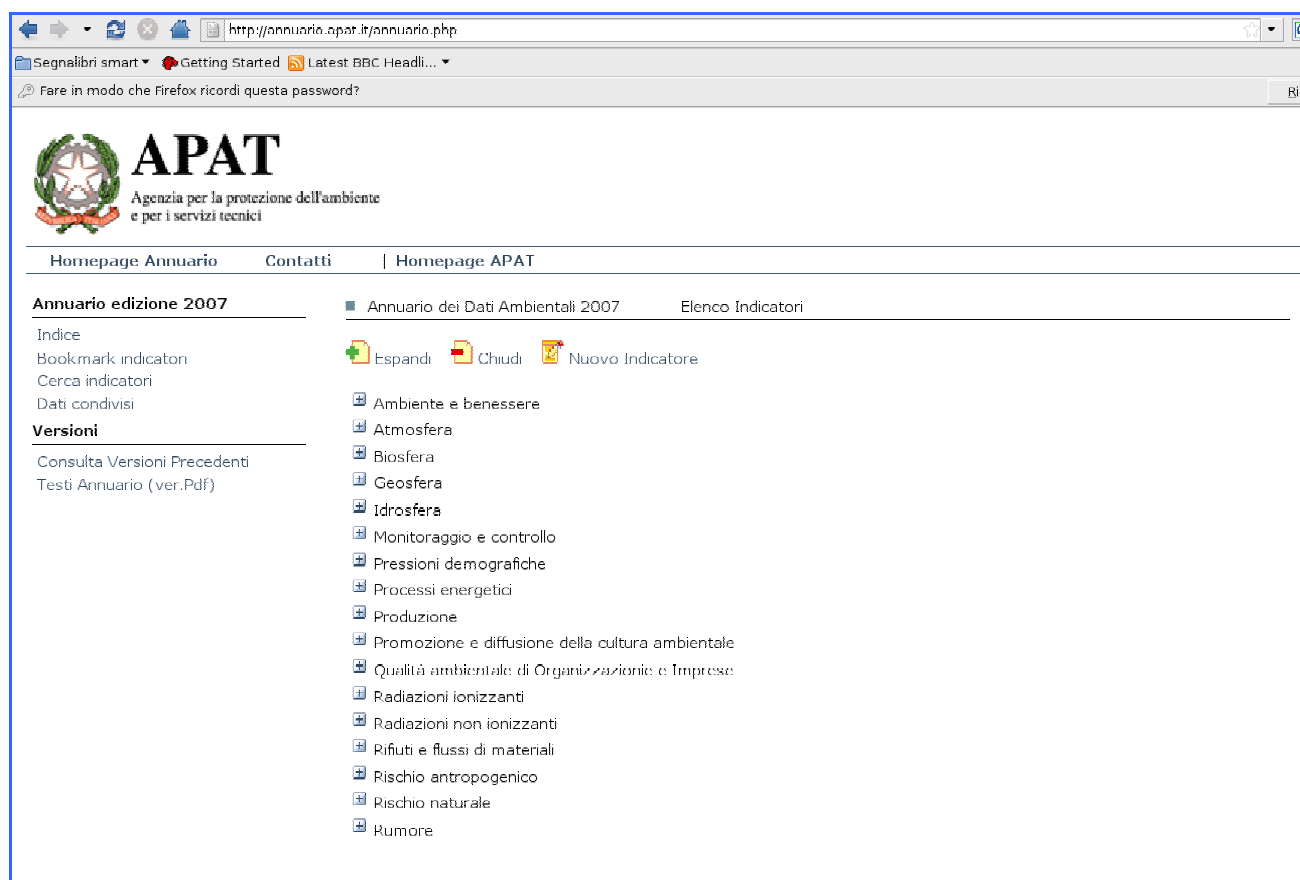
http://annuario.apat.it/annuario.php

Segnalibri smart ▾ Getting Started Latest BBC Headli... ▾

Fare in modo che Firefox ricordi questa password?

Ri

APAT
Agenzia per la protezione dell'ambiente e per i servizi tecnici

Homepage Annuario Contatti | Homepage APAT

Annuario edizione 2007
Indice
Bookmark indicatori
Cerca indicatori
Dati condivisi

Versioni
Consulta Versioni Precedenti
Testi Annuario (ver.Pdf)

Annuario dei Dati Ambientali 2007 Elenco Indicatori

Espandi Chiudi Nuovo Indicatore

Ambiente e benessere
Atmosfera
Biosfera
Geosfera
Idrosfera
Monitoraggio e controllo
Pressioni demografiche
Processi energetici
Produzione
Promozione e diffusione della cultura ambientale
Qualità ambientale di Organizzazione e Imprese
Radiazioni ionizzanti
Radiazioni non ionizzanti
Rifiuti e flussi di materiali
Rischio antropogenico
Rischio naturale
Rumore